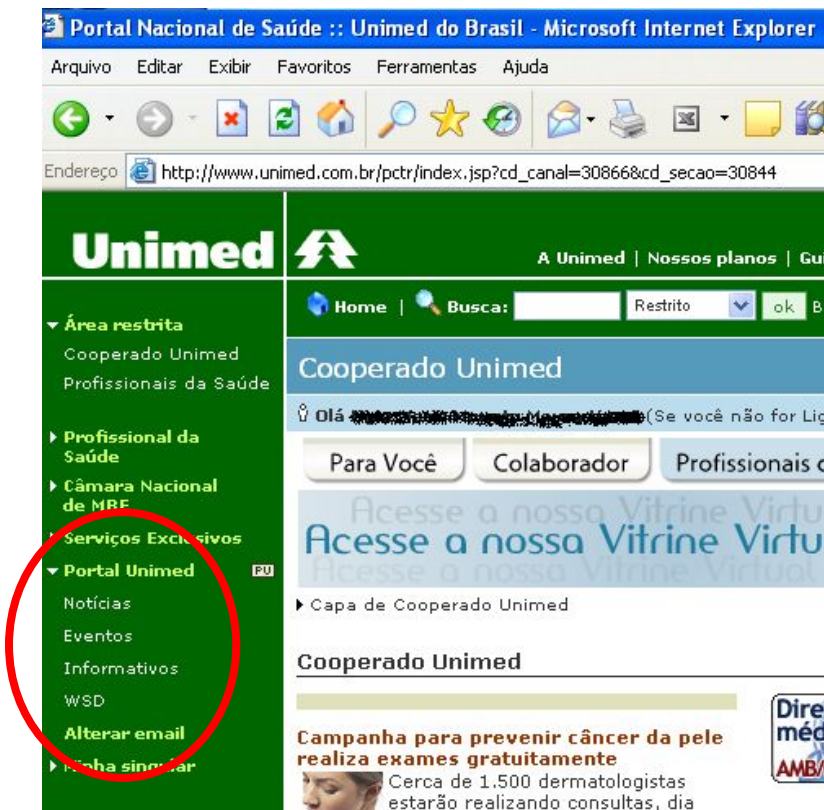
Portal Nacional de Saúde :: Unimed do Brasil - Microsoft Internet Explorer

Arquivo Editar Exibir Favoritos Ferramentas Ajuda

Endereço http://www.unimed.com.br/pctr/index.jsp?cd_canal=30866&cd_secao=30844

Unimed

A Unimed | Nossos planos | Gu

Home | Busca: Restrito ok B

▾ Área restrita
Cooperado Unimed
Profissionais da Saúde

Cooperado Unimed

Olá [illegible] (Se você não for Lig

▸ Profissional da Saúde

Para Você Colaborador Profissionais c

▸ Câmara Nacional de MBE

Acesse a nossa Vitrine Virtu

▸ Serviços Exclusivos
▾ Portal Unimed PU
Notícias
Eventos
Informativos
WSD
Alterar email
▸ Minha singular

▸ Capa de Cooperado Unimed

Cooperado Unimed

Campanha para prevenir câncer da pele realiza exames gratuitamente
Cerca de 1.500 dermatologistas estarão realizando consultas, dia

Dire méd AMB